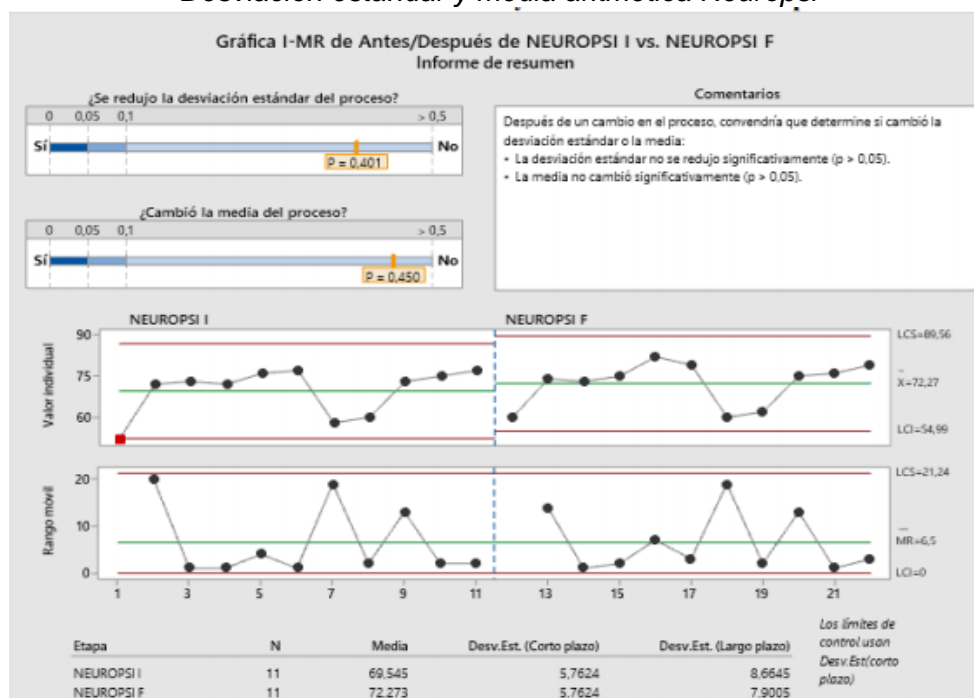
Desviación estándar y media aritmética Neuropsi

Gráfica I-MR de Antes/Después de NEUROPSI I vs. NEUROPSI F
Informe de resumen

¿Se redujo la desviación estándar del proceso?
0 0,05 0,1 > 0,5
Sí No
P = 0,401

¿Cambió la media del proceso?
0 0,05 0,1 > 0,5
Sí No
P = 0,450

Comentarios
Después de un cambio en el proceso, convendría que determine si cambió la desviación estándar o la media:
• La desviación estándar no se redujo significativamente (p > 0,05).
• La media no cambió significativamente (p > 0,05).

NEUROPSI I
NEUROPSI F

Valor individual
90
75
60
LCS=89,56
$\bar{X}$=72,27
LCI=54,99

Rango móvil
20
10
0
LCS=21,24
$\overline{MR}$=6,5
LCI=0

1 3 5 7 9 11 13 15 17 19 21

| Etapa | N | Media | Desv.Est. (Corto plazo) | Desv.Est. (Largo plazo) |
|---|---|---|---|---|
| NEUROPSI I | 11 | 69,545 | 5,7624 | 8,6645 |
| NEUROPSI F | 11 | 72,273 | 5,7624 | 7,9005 |

Los límites de control usan Desv.Est(corto plazo)